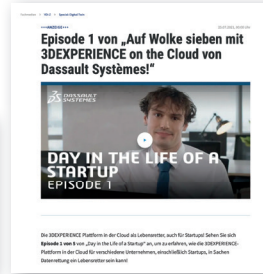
Episode 1 von „Auf Wolke sieben mit 3DEXPERIENCE on the Cloud von Dassault Systèmes!"

DASSAULT SYSTEMES

DAY IN THE LIFE OF A STARTUP
EPISODE 1

Die 3DEXPERIENCE Plattform in der Cloud als Lebensretter, auch für Startups! Sehen Sie sich Episode 1 von „Day in the Life of a Startup" an, um zu erfahren, wie die 3DEXPERIENCE-Plattform in der Cloud für verschiedene Unternehmen, einschließlich Startups, in Sachen Datenrettung ein Lebensretter sein kann!